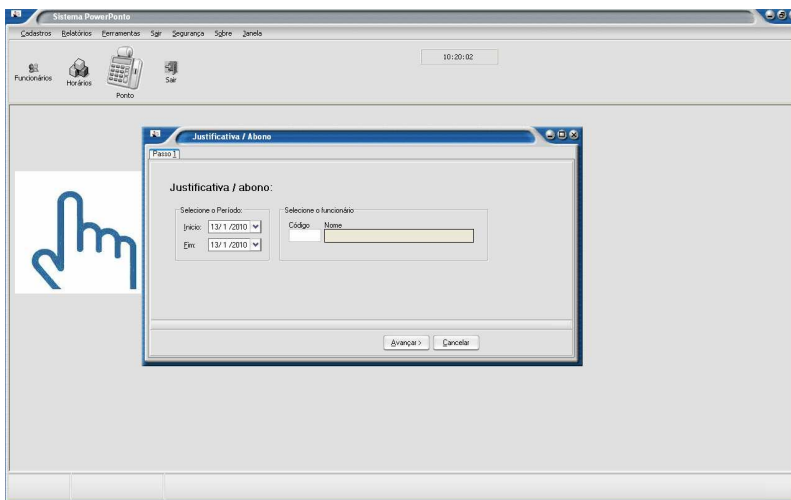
Sistema PowerPonto

Cadastros Relatórios Ferramentas Sair Segurança Sobre Janela

10:20:02

Funcionários Horários Ponto Sair

Justificativa / Abono

Passo 1

Justificativa / abono:

Selecione o Período:

Início: 13/ 1 /2010

Fim: 13/ 1 /2010

Selecione o funcionário

Código Nome

Avançar > Cancelar